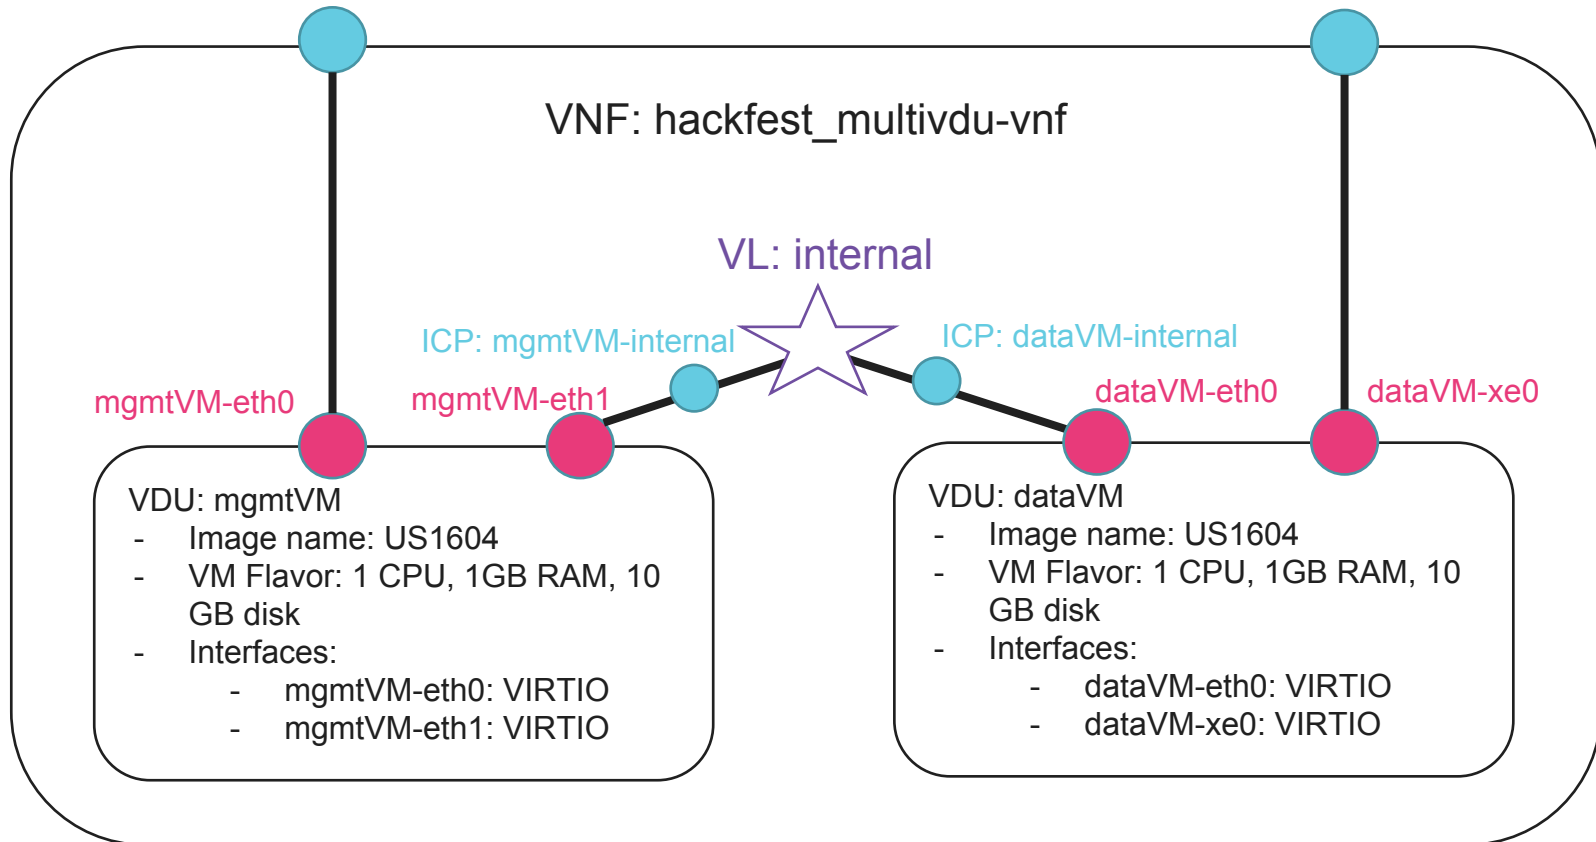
VNF: hackfest_multivdu-vnf

VL: internal

ICP: mgmtVM-internal

ICP: dataVM-internal

mgmtVM-eth0

mgmtVM-eth1

dataVM-eth0

dataVM-xe0

VDU: mgmtVM
- Image name: US1604
- VM Flavor: 1 CPU, 1GB RAM, 10 GB disk
- Interfaces:
  - mgmtVM-eth0: VIRTIO
  - mgmtVM-eth1: VIRTIO

VDU: dataVM
- Image name: US1604
- VM Flavor: 1 CPU, 1GB RAM, 10 GB disk
- Interfaces:
  - dataVM-eth0: VIRTIO
  - dataVM-xe0: VIRTIO